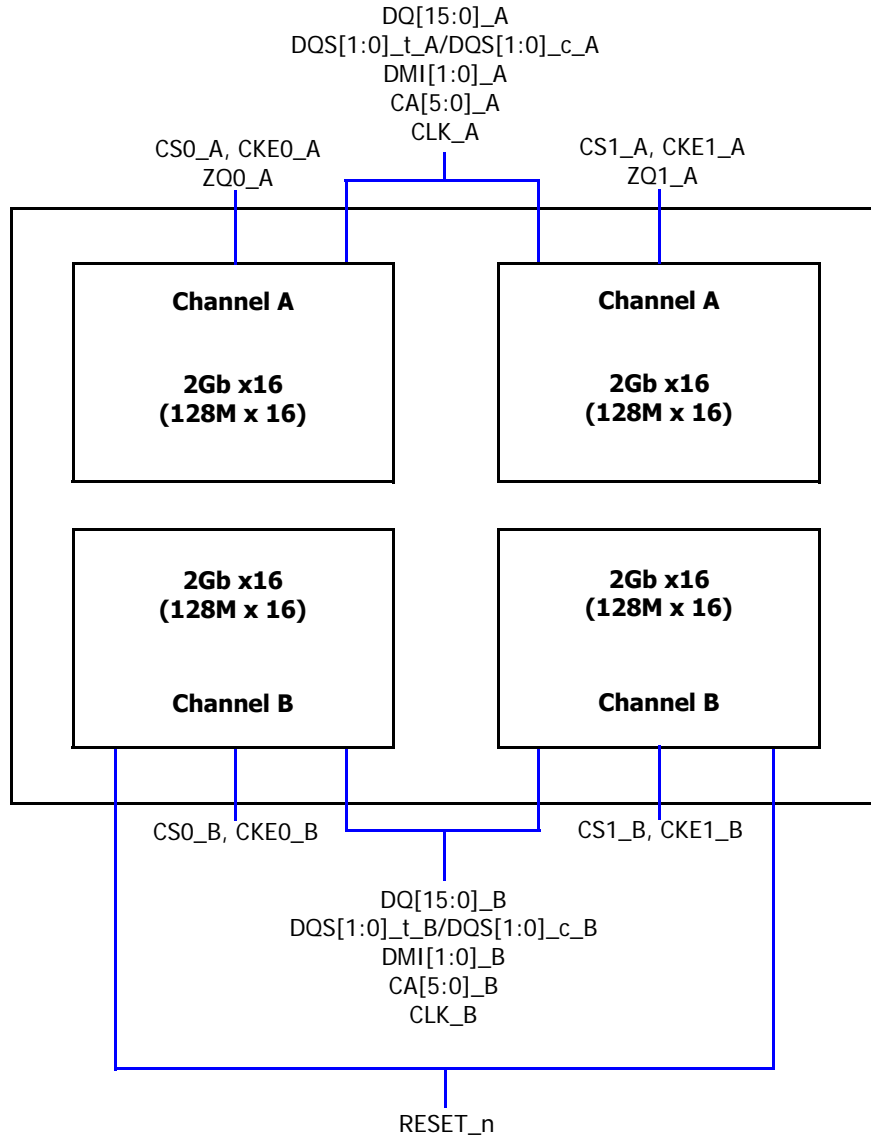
DQ[15:0]_A
DQS[1:0]_t_A/DQS[1:0]_c_A
DMI[1:0]_A
CA[5:0]_A
CLK_A

CS0_A, CKE0_A
ZQ0_A

CS1_A, CKE1_A
ZQ1_A

Channel A

2Gb x16
(128M x 16)

Channel A

2Gb x16
(128M x 16)

2Gb x16
(128M x 16)

Channel B

2Gb x16
(128M x 16)

Channel B

CS0_B, CKE0_B

CS1_B, CKE1_B

DQ[15:0]_B
DQS[1:0]_t_B/DQS[1:0]_c_B
DMI[1:0]_B
CA[5:0]_B
CLK_B

RESET_n